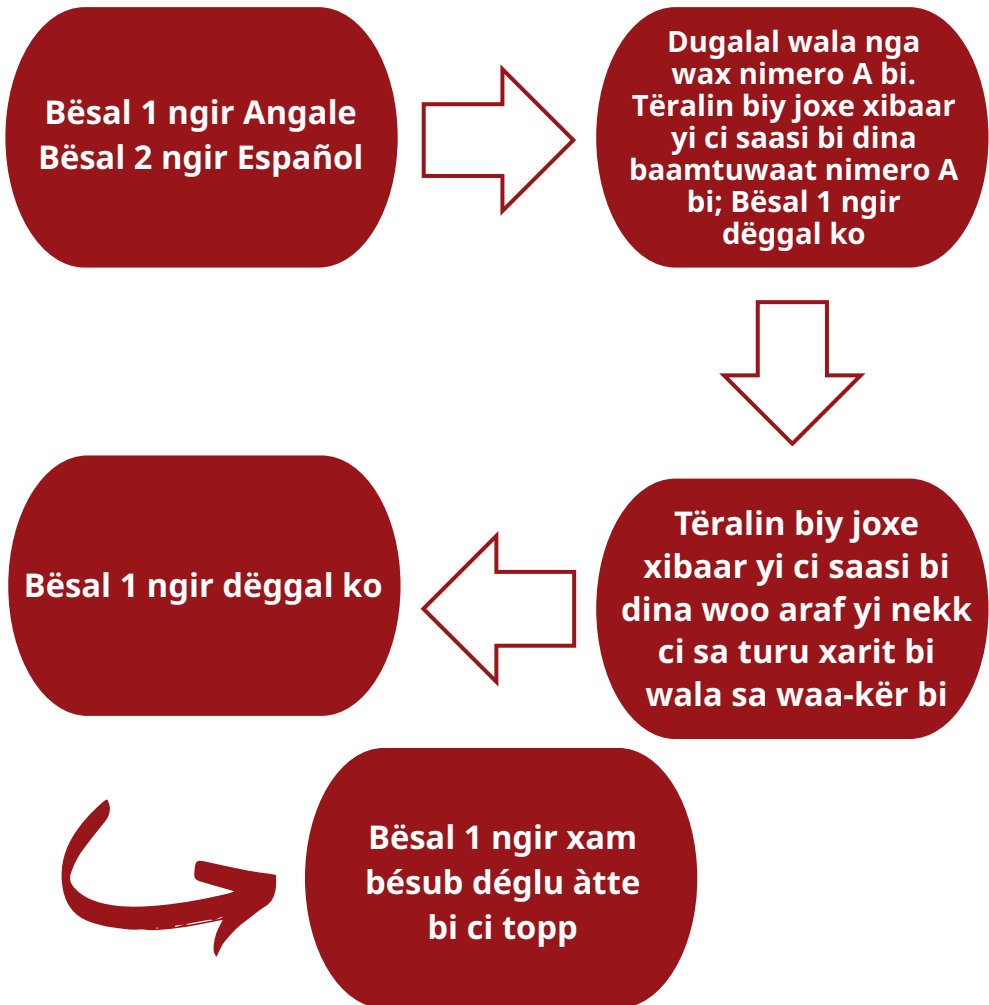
Bësal 1 ngir Angale
Bësal 2 ngir Español

Dugalal wala nga wax nimero A bi. Tëralin biy joxe xibaar yi ci saasi bi dina baamtuwaat nimero A bi; Bësal 1 ngir dëggal ko

Tëralin biy joxe xibaar yi ci saasi bi dina woo araf yi nekk ci sa turu xarit bi wala sa waa-kër bi

Bësal 1 ngir dëggal ko

Bësal 1 ngir xam bésub déglu àtte bi ci topp